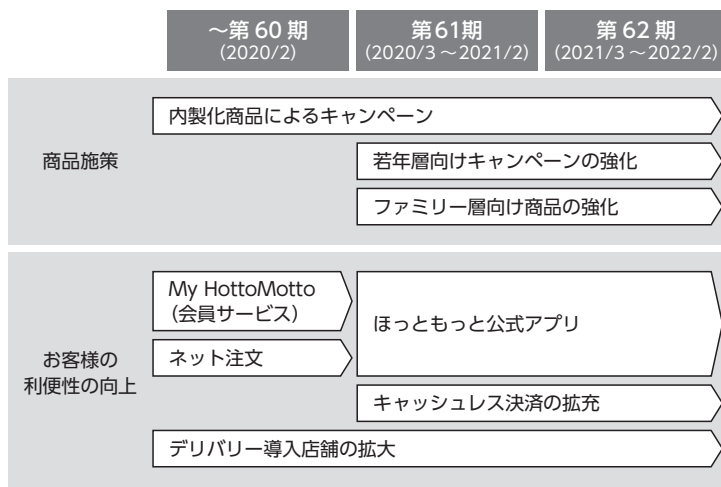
| ～第 60 期 (2020/2) | 第61期 (2020/3～2021/2) | 第 62 期 (2021/3～2022/2) |
|---|---|---|

商品施策

内製化商品によるキャンペーン

若年層向けキャンペーンの強化

ファミリー層向け商品の強化

お客様の利便性の向上

My HottoMotto (会員サービス)

ほっともっと公式アプリ

ネット注文

キャッシュレス決済の拡充

デリバリー導入店舗の拡大